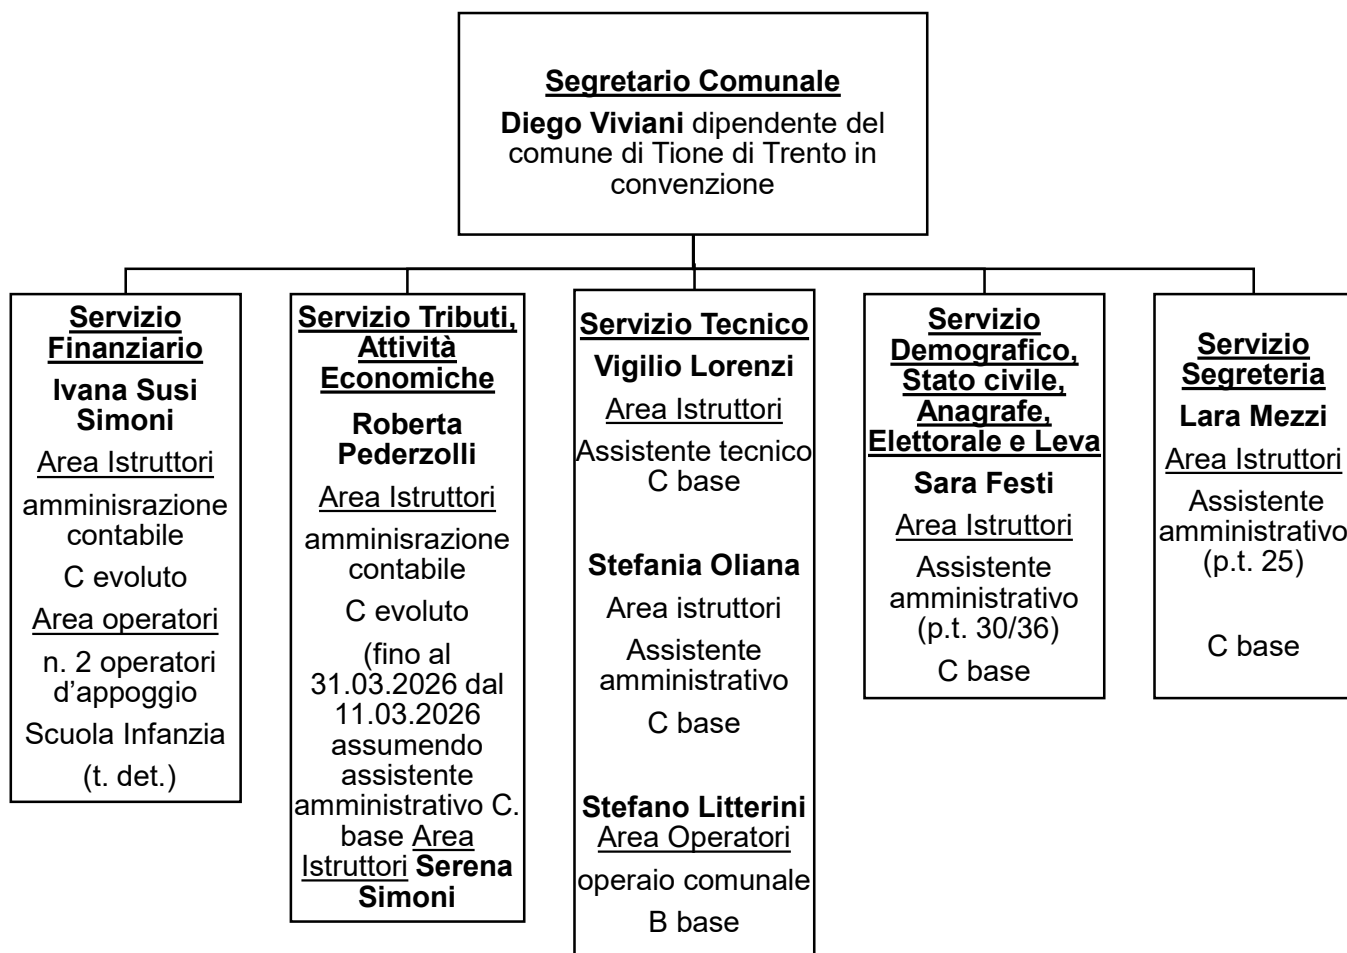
Segretario Comunale

Diego Viviani dipendente del comune di Tione di Trento in convenzione

Servizio Finanziario

Ivana Susi Simoni

Area Istruttori

amminisrazione contabile

C evoluto

Area operatori

n. 2 operatori d'appoggio

Scuola Infanzia

(t. det.)

Servizio Tributi, Attività Economiche

Roberta Pederzolli

Area Istruttori

amminisrazione contabile

C evoluto

(fino al 31.03.2026 dal 11.03.2026 assumendo assistente amministrativo C. base Area Istruttori Serena Simoni

Servizio Tecnico

Vigilio Lorenzi

Area Istruttori

Assistente tecnico C base

Stefania Oliana

Area istruttori

Assistente amministrativo

C base

Stefano Litterini

Area Operatori

operaio comunale

B base

Servizio Demografico, Stato civile, Anagrafe, Elettorale e Leva

Sara Festi

Area Istruttori

Assistente amministrativo (p.t. 30/36)

C base

Servizio Segreteria

Lara Mezzi

Area Istruttori

Assistente amministrativo (p.t. 25)

C base